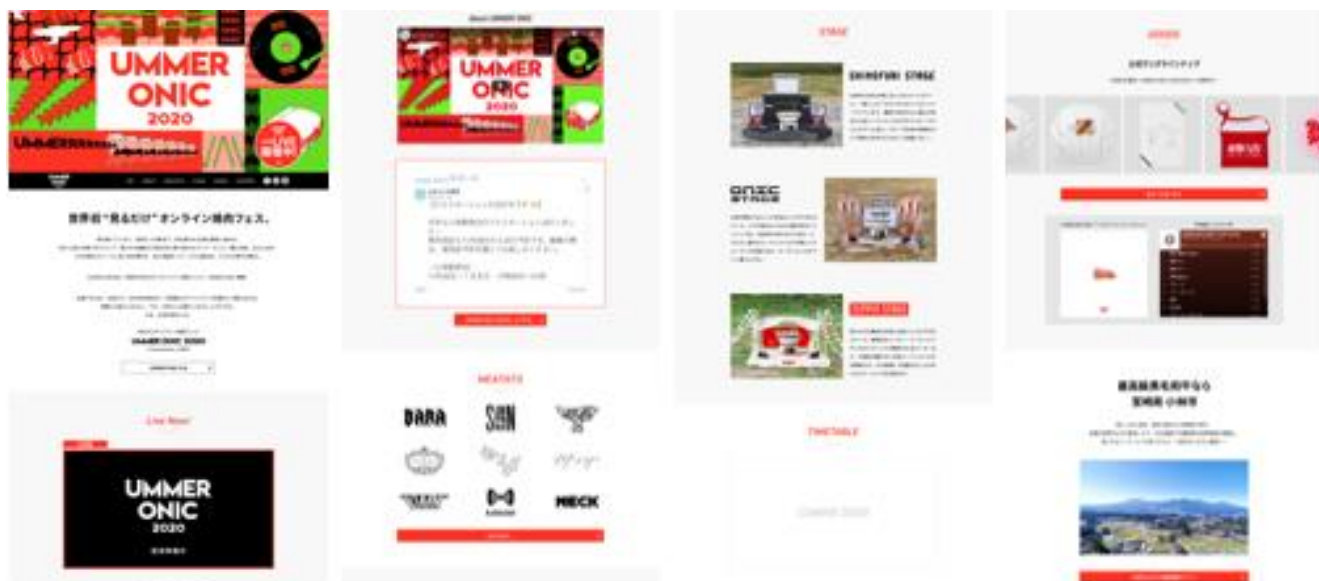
UMMER
ONIC
2020

世界初"見るだけ"オンライン焼肉フェス。

UMMER ONIC 2020

Live Now!

UMMER
ONIC
2020

About UMMER ONIC

UMMER
ONIC
2020

MEATISTS

DARA

SAN

NECK

STAGE

SHIMOFURI STAGE

ONIC STAGE

TIMETABLE

UMMER 2020

ORDER

最高級黒毛和牛なら
宮崎県 小林市